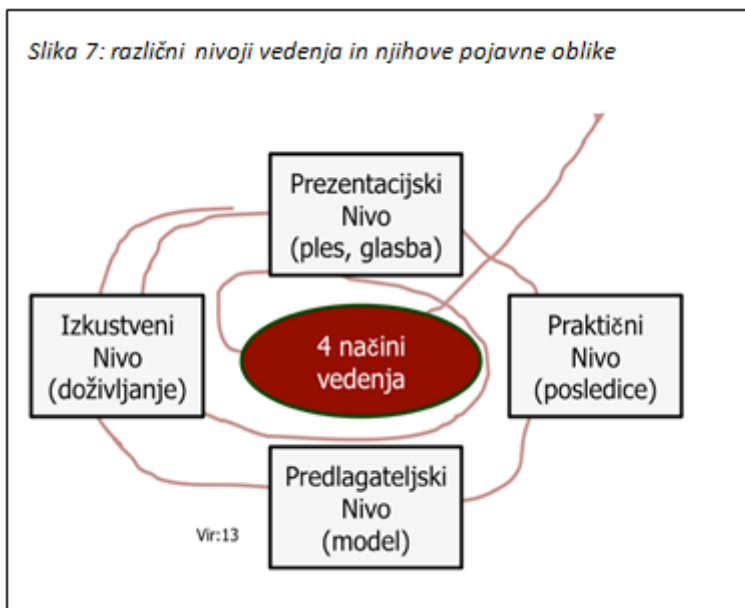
Slika 7: različni nivoji vedenja in njihove pojavne oblike

Prezentacijski Nivo (ples, glasba)

Izkustveni Nivo (doživljanje)

4 načini vedenja

Praktični Nivo (posledice)

Predlagateljski Nivo (model)

Vir:13